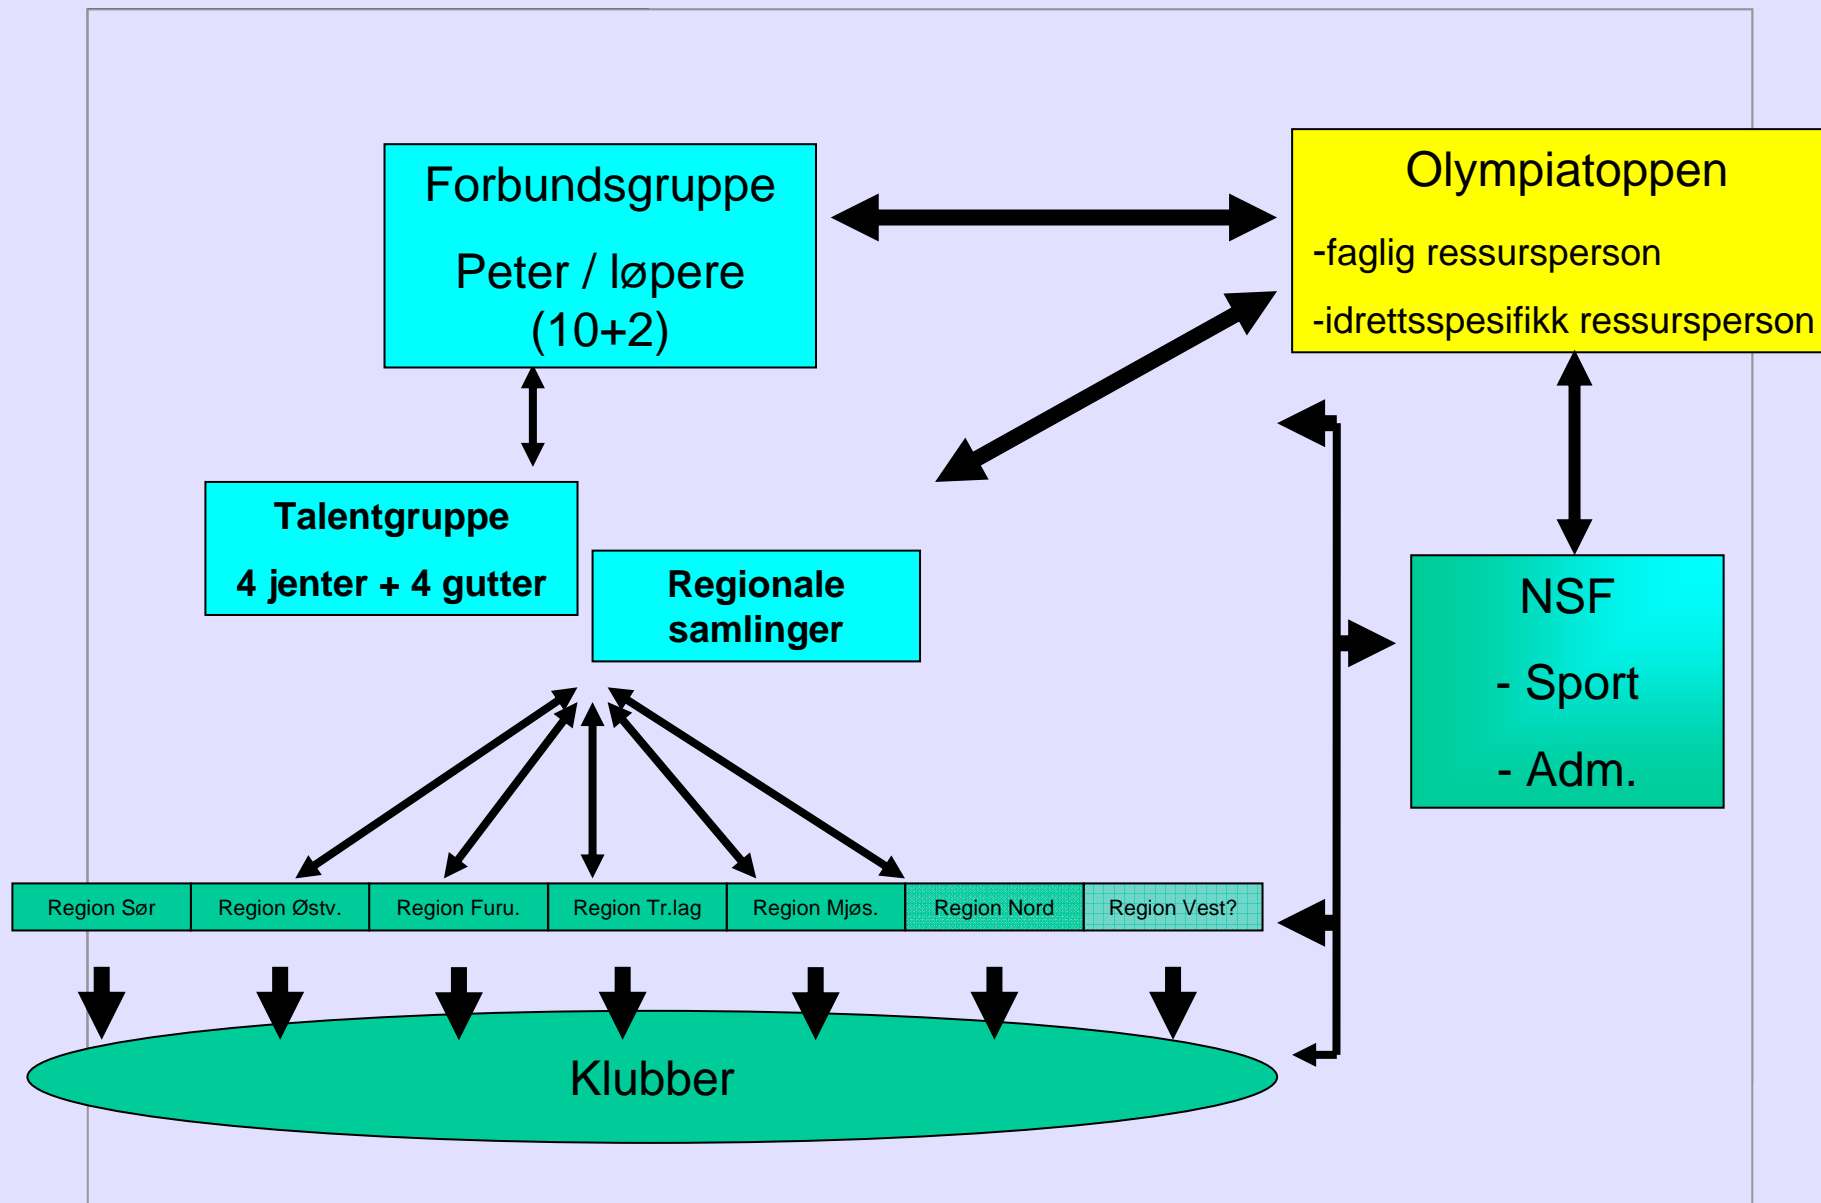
Forbundsgruppe

Peter / løpere (10+2)

Olympiatoppen

-faglig ressursperson

-idrettsspesifikk ressursperson

Talentgruppe

4 jenter + 4 gutter

Regionale samlinger

NSF

- Sport

- Adm.

| Region Sør | Region Østv. | Region Furu. | Region Tr.lag | Region Mjøs. | Region Nord | Region Vest? |
|---|---|---|---|---|---|---|

Klubber